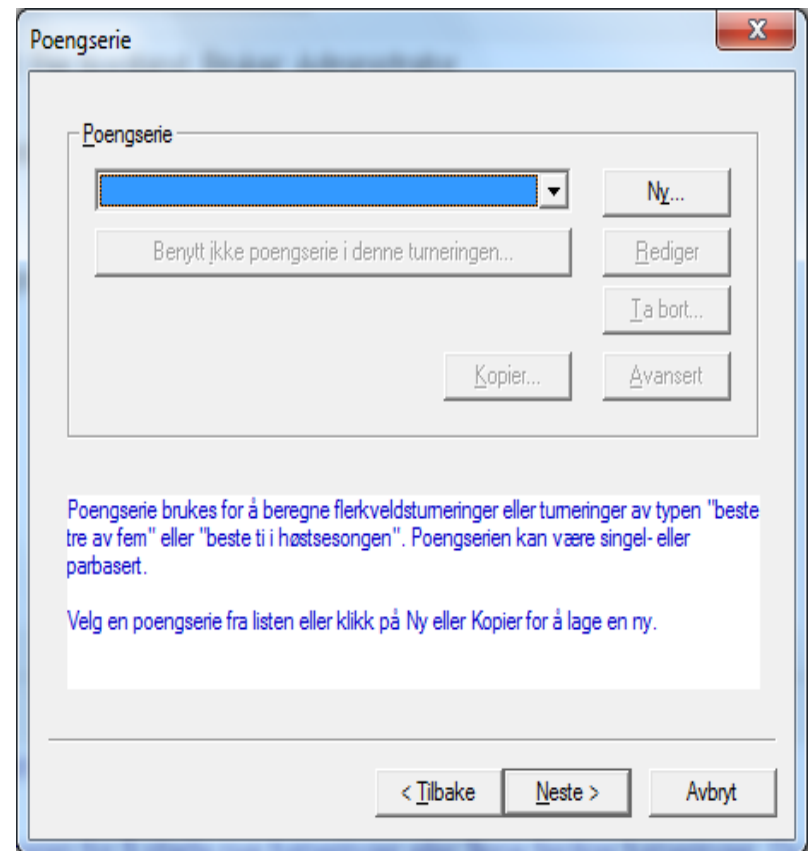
Poengserie

X

Poengserie

Ny...

Benytt ikke poengserie i denne turneringen...

Rediger

Ta bort...

Kopier...

Avansert

Poengserie brukes for å beregne flerkveldsturneringer eller turneringer av typen "beste tre av fem" eller "beste ti i høstsesongen". Poengserien kan være singel- eller parbasert.

Velg en poengserie fra listen eller klikk på Ny eller Kopier for å lage en ny.

< Tilbake

Neste >

Avbryt